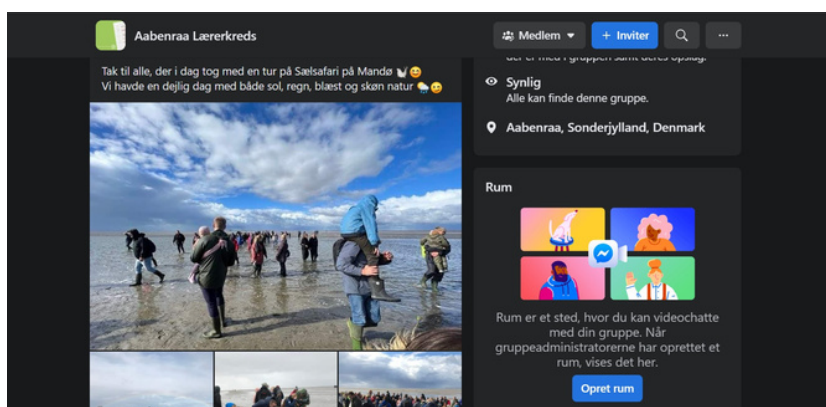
Aabenraa Lærerkreds

Medlem

+ Inviter

...

Tak til alle, der i dag tog med en tur på Sælsafari på Mandø
Vi havde en dejlig dag med både sol, regn, blæst og skøn natur

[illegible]

Synlig
Alle kan finde denne gruppe.

Aabenraa, Sonderjylland, Denmark

Rum

Rum er et sted, hvor du kan videochatte med din gruppe. Når gruppeadministratorerne har oprettet et rum, vises det her.

Opret rum